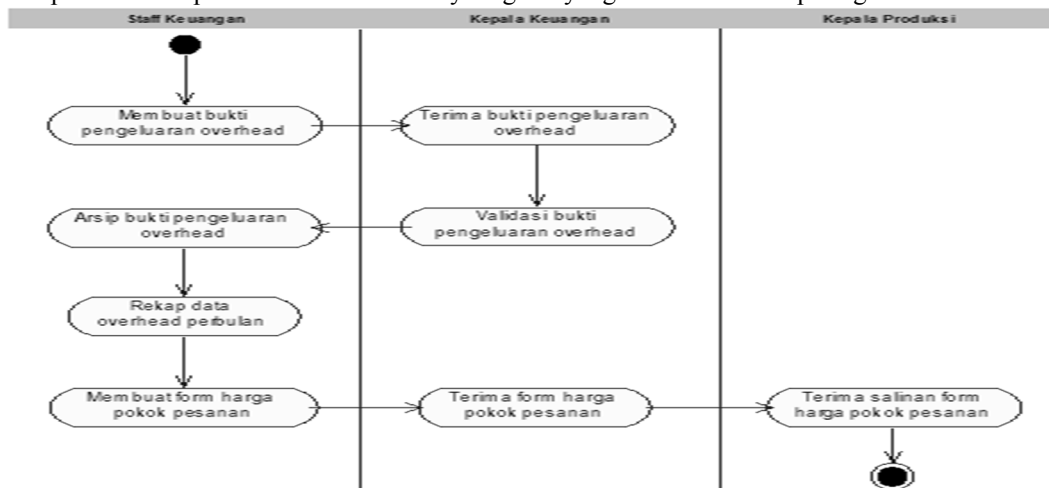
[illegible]

Staff Keuangan

Kepala Keuangan

Kepala Produksi

Membuat bukti pengeluaran overhead

Terima bukti pengeluaran overhead

Validasi bukti pengeluaran overhead

Arsip bukti pengeluaran overhead

Rekap data overhead perbulan

Membuat form harga pokok pesanan

Terima form harga pokok pesanan

Terima salinan form harga pokok pesanan